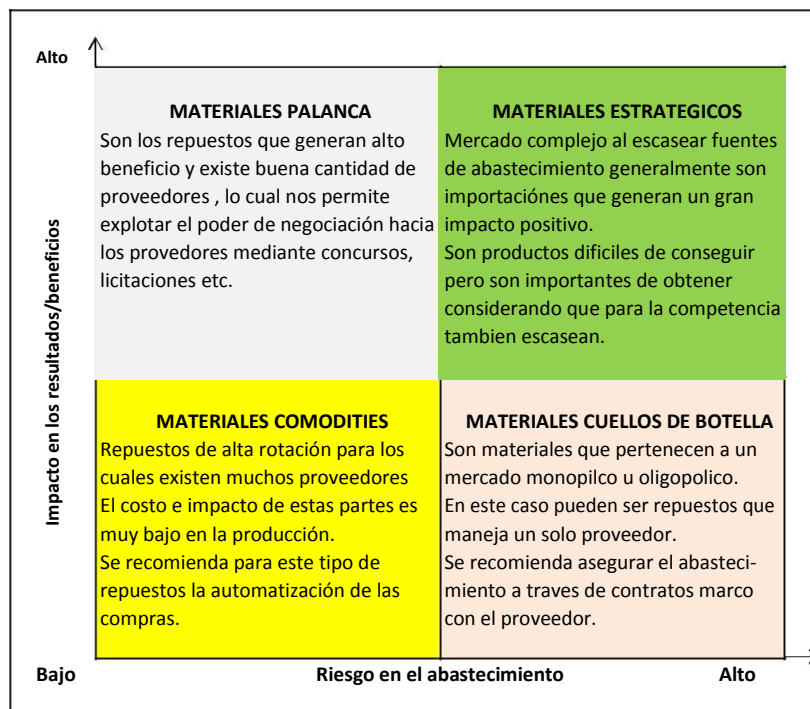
Alto

Impacto en los resultados/beneficios

MATERIALES PALANCA
Son los repuestos que generan alto beneficio y existe buena cantidad de proveedores , lo cual nos permite explotar el poder de negociación hacia los provedores mediante concursos, licitaciones etc.

MATERIALES ESTRATEGICOS
Mercado complejo al escasear fuentes de abastecimiento generalmente son importaciónes que generan un gran impacto positivo.
Son productos dificiles de conseguir pero son importantes de obtener considerando que para la competencia tambien escasean.

MATERIALES COMODITIES
Repuestos de alta rotación para los cuales existen muchos proveedores
El costo e impacto de estas partes es muy bajo en la producción.
Se recomienda para este tipo de repuestos la automatización de las compras.

MATERIALES CUELLOS DE BOTELLA
Son materiales que pertenecen a un mercado monopilco u oligopolico.
En este caso pueden ser repuestos que maneja un solo proveedor.
Se recomienda asegurar el abastecimiento a traves de contratos marco con el proveedor.

Bajo

Riesgo en el abastecimiento

Alto